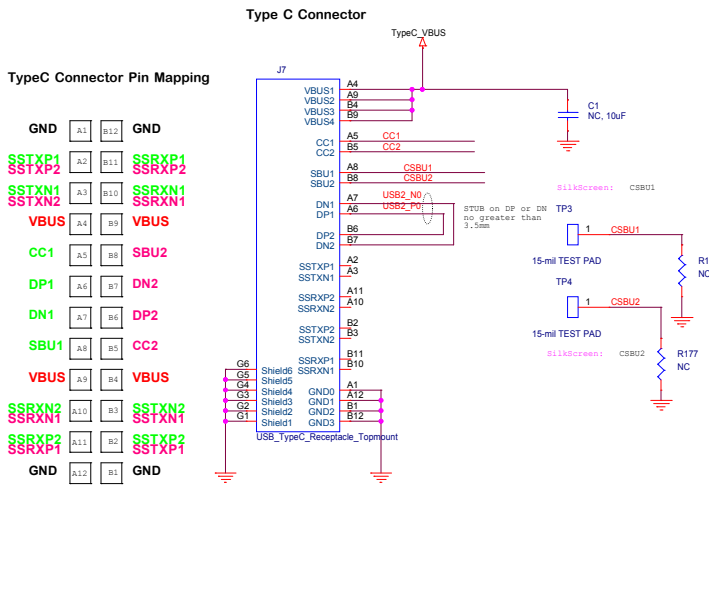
Type C Connector

TypeC_VBUS

TypeC Connector Pin Mapping

| | | | |
|---|---|---|---|
| GND | A1 | B12 | GND |
| SSTXP1 SSTXP2 | A2 | B11 | SSRXP1 SSRXP2 |
| SSTXN1 SSTXN2 | A3 | B10 | SSRXN1 SSRXN1 |
| VBUS | A4 | B9 | VBUS |
| CC1 | A5 | B8 | SBU2 |
| DP1 | A6 | B7 | DN2 |
| DN1 | A7 | B6 | DP2 |
| SBU1 | A8 | B5 | CC2 |
| VBUS | A9 | B4 | VBUS |
| SSRXN2 SSRXN1 | A10 | B3 | SSTXN2 SSTXN1 |
| SSRXP2 SSRXP1 | A11 | B2 | SSTXP2 SSTXP1 |
| GND | A12 | B1 | GND |

J7

VBUS1 A4
VBUS2 A9
VBUS3 B4
VBUS4 B9
CC1 A5 CC1
CC2 B5 CC2
SBU1 A8 CSBU1
SBU2 B8 CSBU2
DN1 A7 USB2_N0
DP1 A6 USB2_P0
DP2 B6
DN2 B7
SSTXP1 A2
SSTXN1 A3
SSRXP2 A11
SSRXN2 A10
SSTXP2 B2
SSTXN2 B3
SSRXP1 B11
SSRXN1 B10
G6
G5 Shield6
G4 Shield5
G3 Shield4
G2 Shield3
G1 Shield2
Shield1
GND0 A1
GND1 A12
GND2 B1
GND3 B12
USB_TypeC_Receptacle_Topmount

STUB on DP or DN no greater than 3.5mm

C1
NC, 10uF

SilkScreen: CSBU1

TP3
1 CSBU1
15-mil TEST PAD
R1
NC

TP4
1 CSBU2
15-mil TEST PAD

SilkScreen: CSBU2
R177
NC